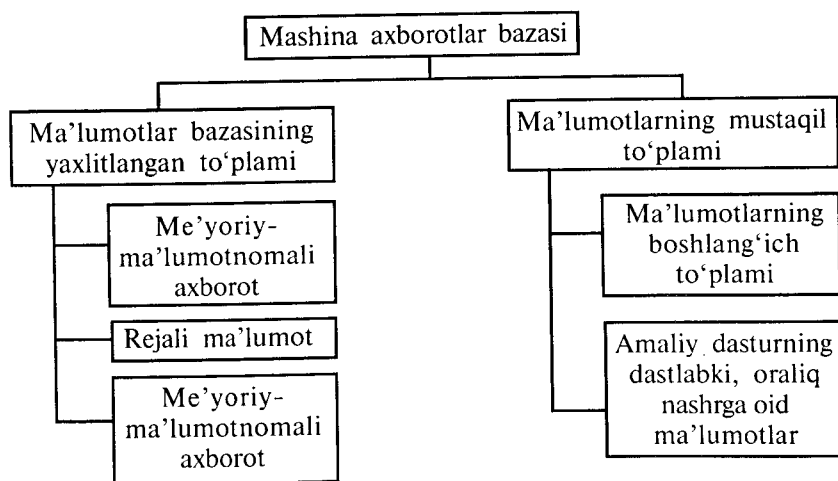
Mashina axborotlar bazasi

Ma'lumotlar bazasining yaxlitlangan to'plami

Me'yoriy-ma'lumotnomali axborot

Rejali ma'lumot

Me'yoriy-ma'lumotnomali axborot

Ma'lumotlarning mustaqil to'plami

Ma'lumotlarning boshlang'ich to'plami

Amaliy dasturning dastlabki, oraliq nashrga oid ma'lumotlar